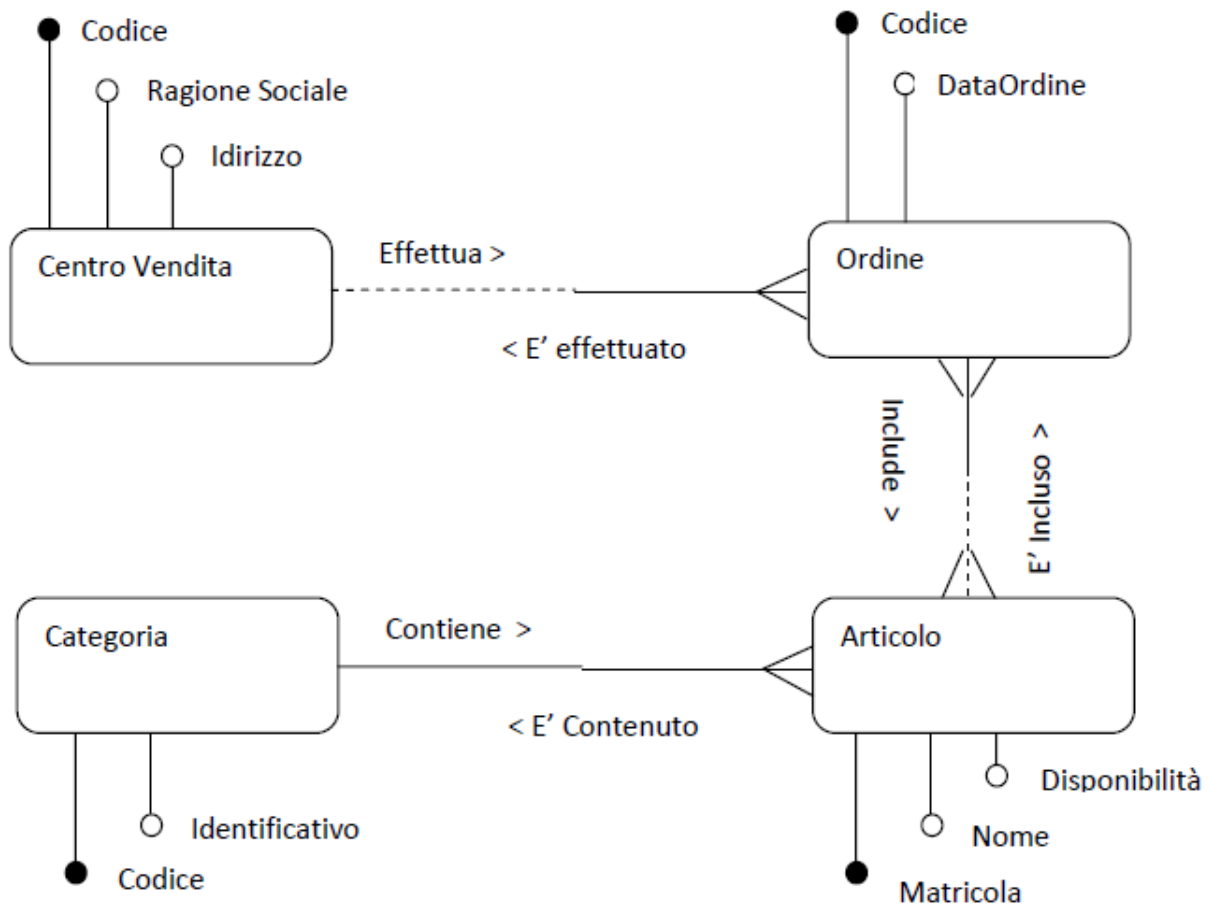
Codice
Ragione Sociale
Idirizzo
Centro Vendita
Effettua >
< E' effettuato
Codice
DataOrdine
Ordine
Include >
E' Incluso >
Categoria
Contiene >
< E' Contenuto
Articolo
Identificativo
Codice
Disponibilità
Nome
Matricola